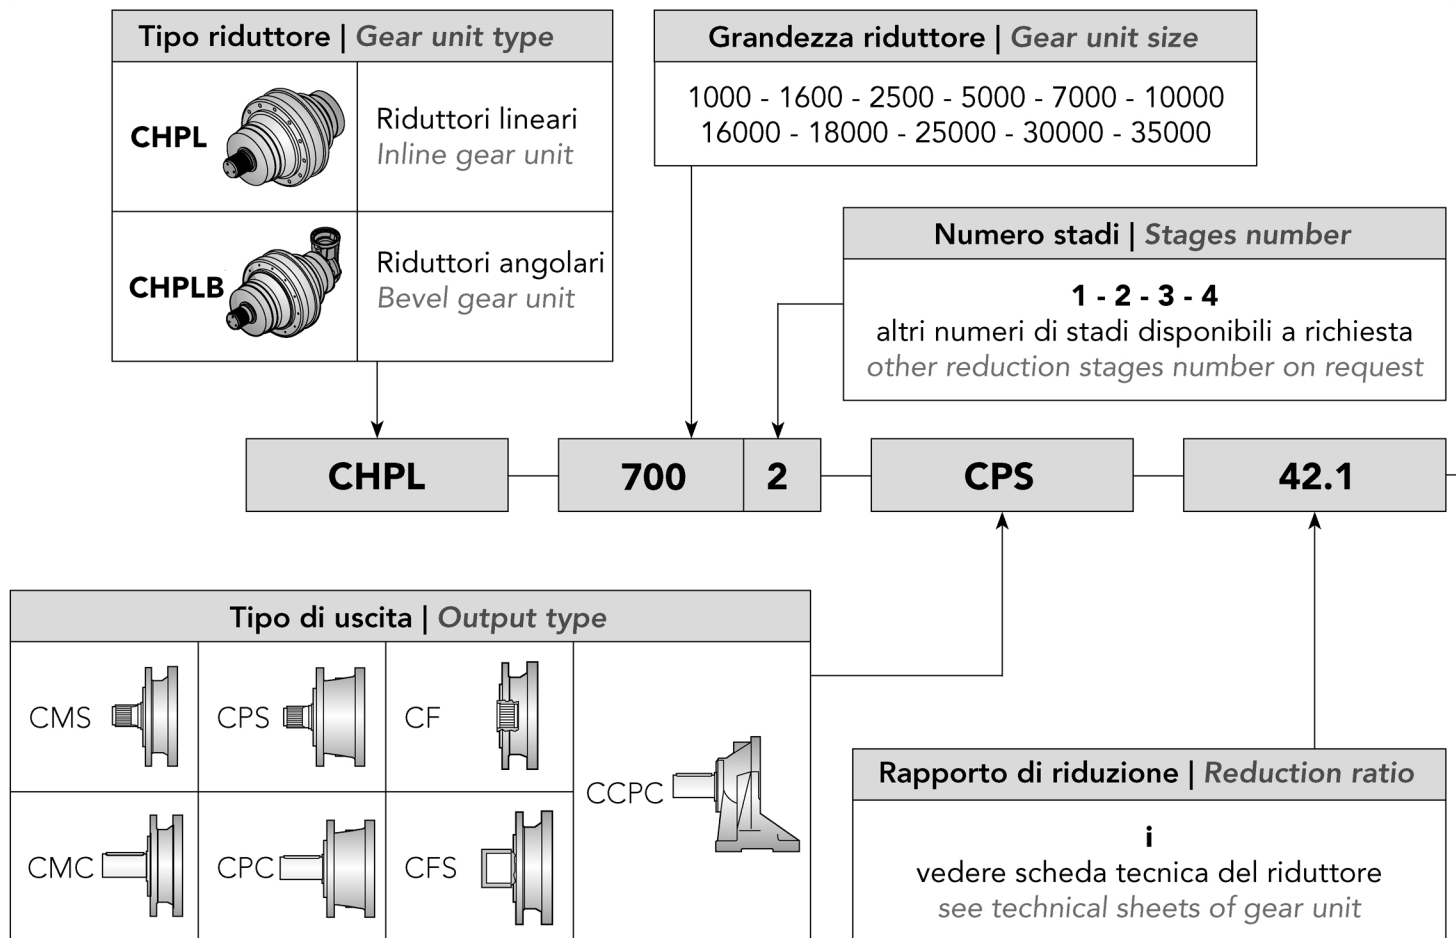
Tipo riduttore | Gear unit type

| | |
|---|---|
| CHPL | Riduttori lineari *Inline gear unit* |
| CHPLB | Riduttori angolari *Bevel gear unit* |

Grandezza riduttore | Gear unit size

1000 - 1600 - 2500 - 5000 - 7000 - 10000
16000 - 18000 - 25000 - 30000 - 35000

Numero stadi | Stages number

1 - 2 - 3 - 4
altri numeri di stadi disponibili a richiesta
other reduction stages number on request

CHPL 700 2 CPS 42.1

Tipo di uscita | Output type

| | | | |
|---|---|---|---|
| CMS | CPS | CF | CCPC |
| CMC | CPC | CFS | |

Rapporto di riduzione | Reduction ratio

i
vedere scheda tecnica del riduttore
see technical sheets of gear unit